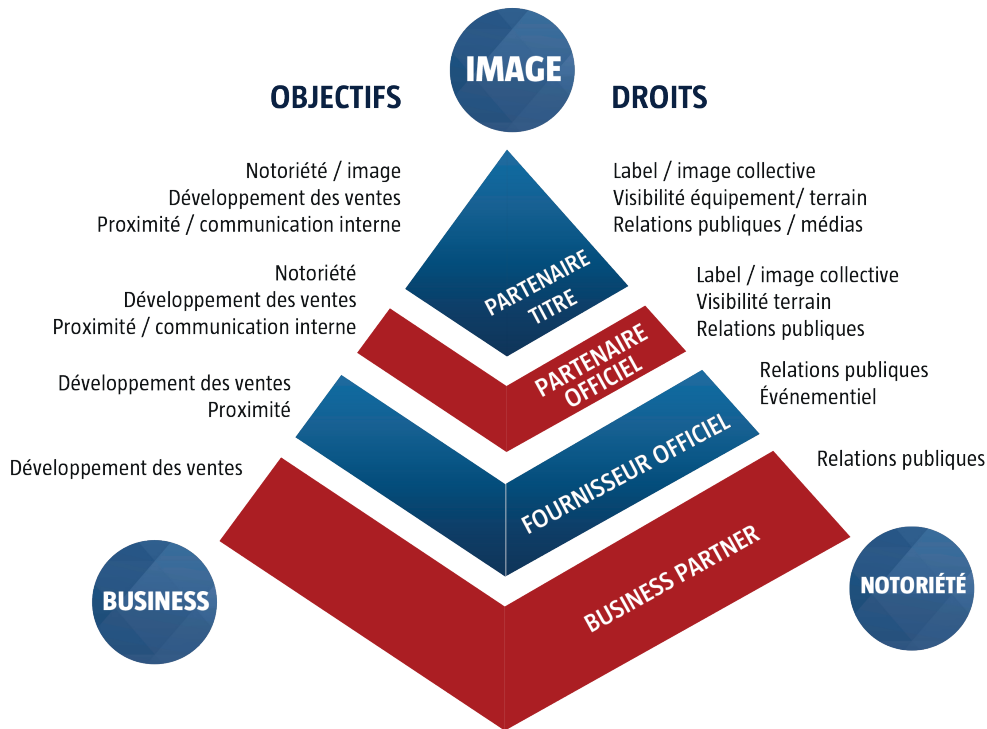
IMAGE

OBJECTIFS

DROITS

Notoriété / image
Développement des ventes
Proximité / communication interne

Label / image collective
Visibilité équipement/ terrain
Relations publiques / médias

PARTENAIRE TITRE

Notoriété
Développement des ventes
Proximité / communication interne

Label / image collective
Visibilité terrain
Relations publiques

PARTENAIRE OFFICIEL

Développement des ventes
Proximité

Relations publiques
Événementiel

FOURNISSEUR OFFICIEL

Développement des ventes

Relations publiques

BUSINESS PARTNER

BUSINESS

NOTORIÉTÉ